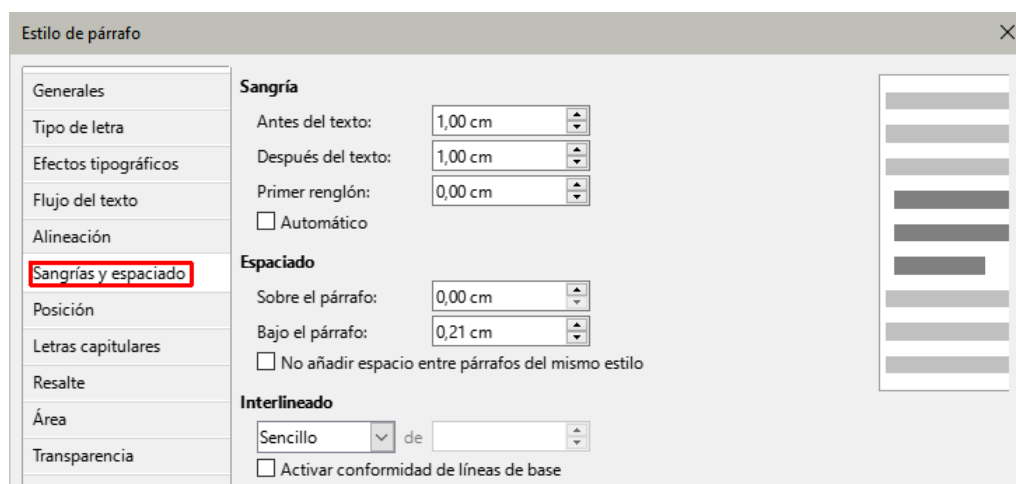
Estilo de párrafo

Generales
Tipo de letra
Efectos tipográficos
Flujo del texto
Alineación
Sangrías y espaciado
Posición
Letras capitulares
Resalte
Área
Transparencia

Sangría
Antes del texto: 1,00 cm
Después del texto: 1,00 cm
Primer renglón: 0,00 cm
Automático

Espaciado
Sobre el párrafo: 0,00 cm
Bajo el párrafo: 0,21 cm
No añadir espacio entre párrafos del mismo estilo

Interlineado
Sencillo de
Activar conformidad de líneas de base